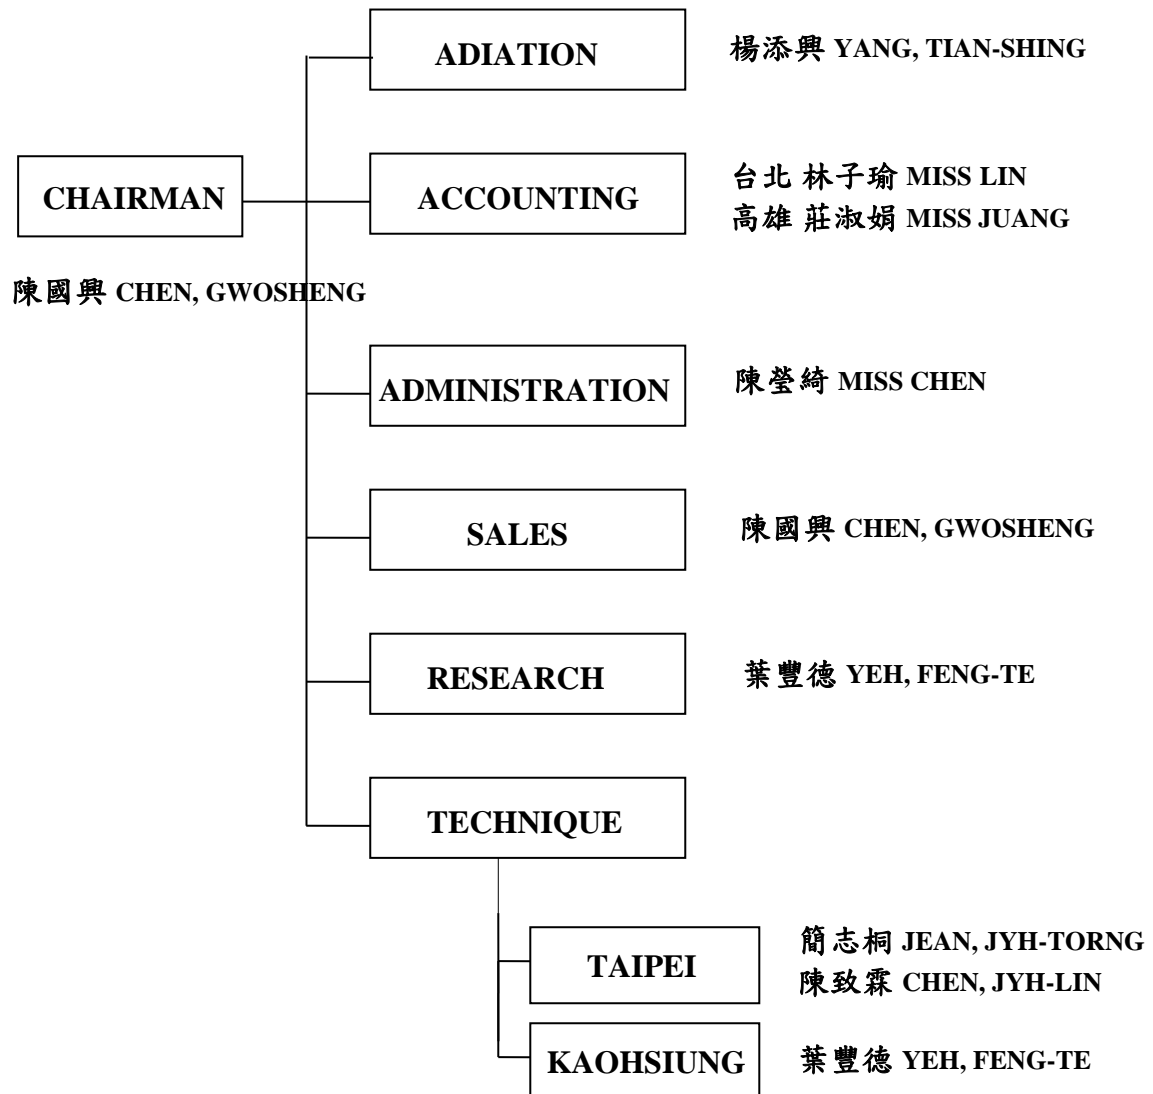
CHAIRMAN

陳國興 CHEN, GWOSHENG

ADIATION

楊添興 YANG, TIAN-SHING

ACCOUNTING

台北 林子瑜 MISS LIN
高雄 莊淑娟 MISS JUANG

ADMINISTRATION

陳瑩綺 MISS CHEN

SALES

陳國興 CHEN, GWOSHENG

RESEARCH

葉豐德 YEH, FENG-TE

TECHNIQUE

TAIPEI

簡志桐 JEAN, JYH-TORNG
陳致霖 CHEN, JYH-LIN

KAOHSIUNG

葉豐德 YEH, FENG-TE